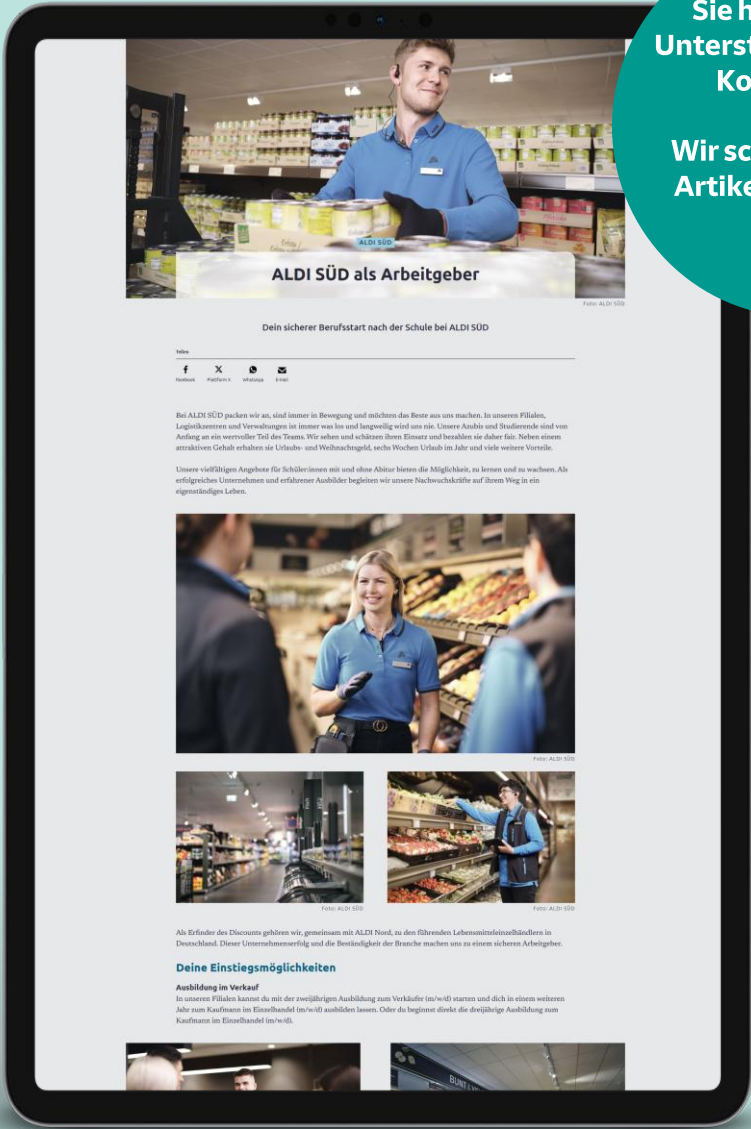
Sie h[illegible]
Unterst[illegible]
Ko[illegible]

Wir sc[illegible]
Artike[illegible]

ALDI SÜD

ALDI SÜD als Arbeitgeber

Foto: ALDI SÜD

Dein sicherer Berufsstart nach der Schule bei ALDI SÜD

Teilen

Facebook Plattform X WhatsApp E-Mail

Bei ALDI SÜD packen wir an, sind immer in Bewegung und möchten das Beste aus uns machen. In unseren Filialen, Logistikzentren und Verwaltungen ist immer was los und langweilig wird uns nie. Unsere Azubis und Studierende sind von Anfang an ein wertvoller Teil des Teams. Wir sehen und schätzen ihren Einsatz und bezahlen sie daher fair. Neben einem attraktiven Gehalt erhalten sie Urlaubs- und Weihnachtsgeld, sechs Wochen Urlaub im Jahr und viele weitere Vorteile.

Unsere vielfältigen Angebote für Schüler:innen mit und ohne Abitur bieten die Möglichkeit, zu lernen und zu wachsen. Als erfolgreiches Unternehmen und erfahrener Ausbilder begleiten wir unsere Nachwuchskräfte auf ihrem Weg in ein eigenständiges Leben.

Foto: ALDI SÜD

Foto: ALDI SÜD

Foto: ALDI SÜD

Als Erfinder des Discounts gehören wir, gemeinsam mit ALDI Nord, zu den führenden Lebensmitteleinzelhändlern in Deutschland. Dieser Unternehmenserfolg und die Beständigkeit der Branche machen uns zu einem sicheren Arbeitgeber.

Deine Einstiegsmöglichkeiten

Ausbildung im Verkauf
In unseren Filialen kannst du mit der zweijährigen Ausbildung zum Verkäufer (m/w/d) starten und dich in einem weiteren Jahr zum Kaufmann im Einzelhandel (m/w/d) ausbilden lassen. Oder du beginnst direkt die dreijährige Ausbildung zum Kaufmann im Einzelhandel (m/w/d).